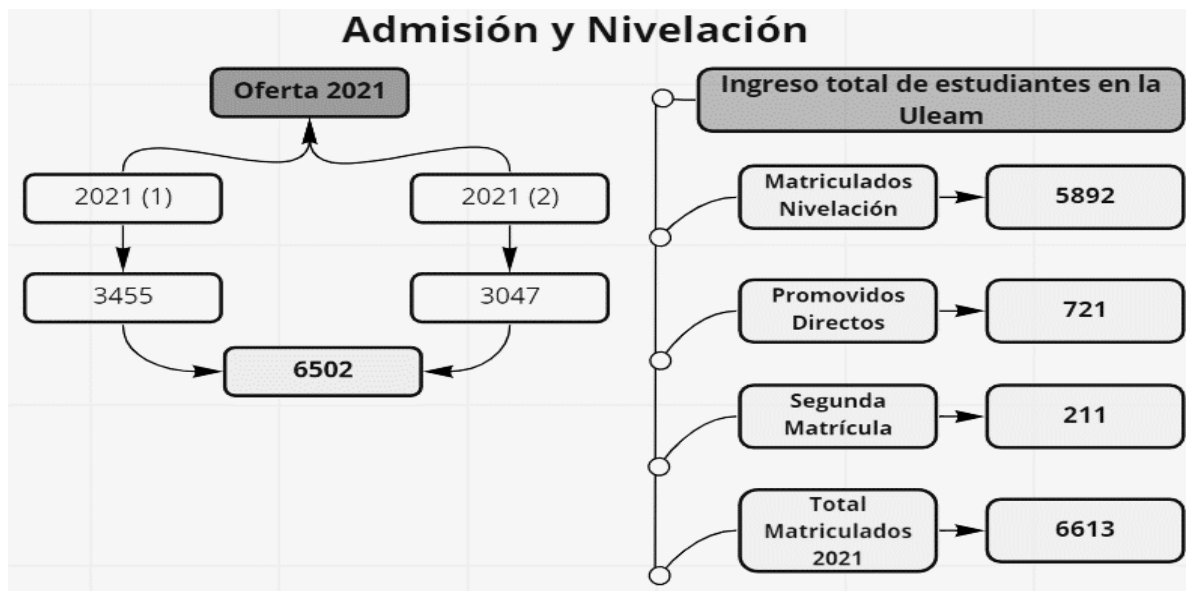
Admisión y Nivelación

Oferta 2021

2021 (1)

2021 (2)

3455

3047

6502

Ingreso total de estudiantes en la Uleam

Matriculados Nivelación

5892

Promovidos Directos

721

Segunda Matrícula

211

Total Matriculados 2021

6613